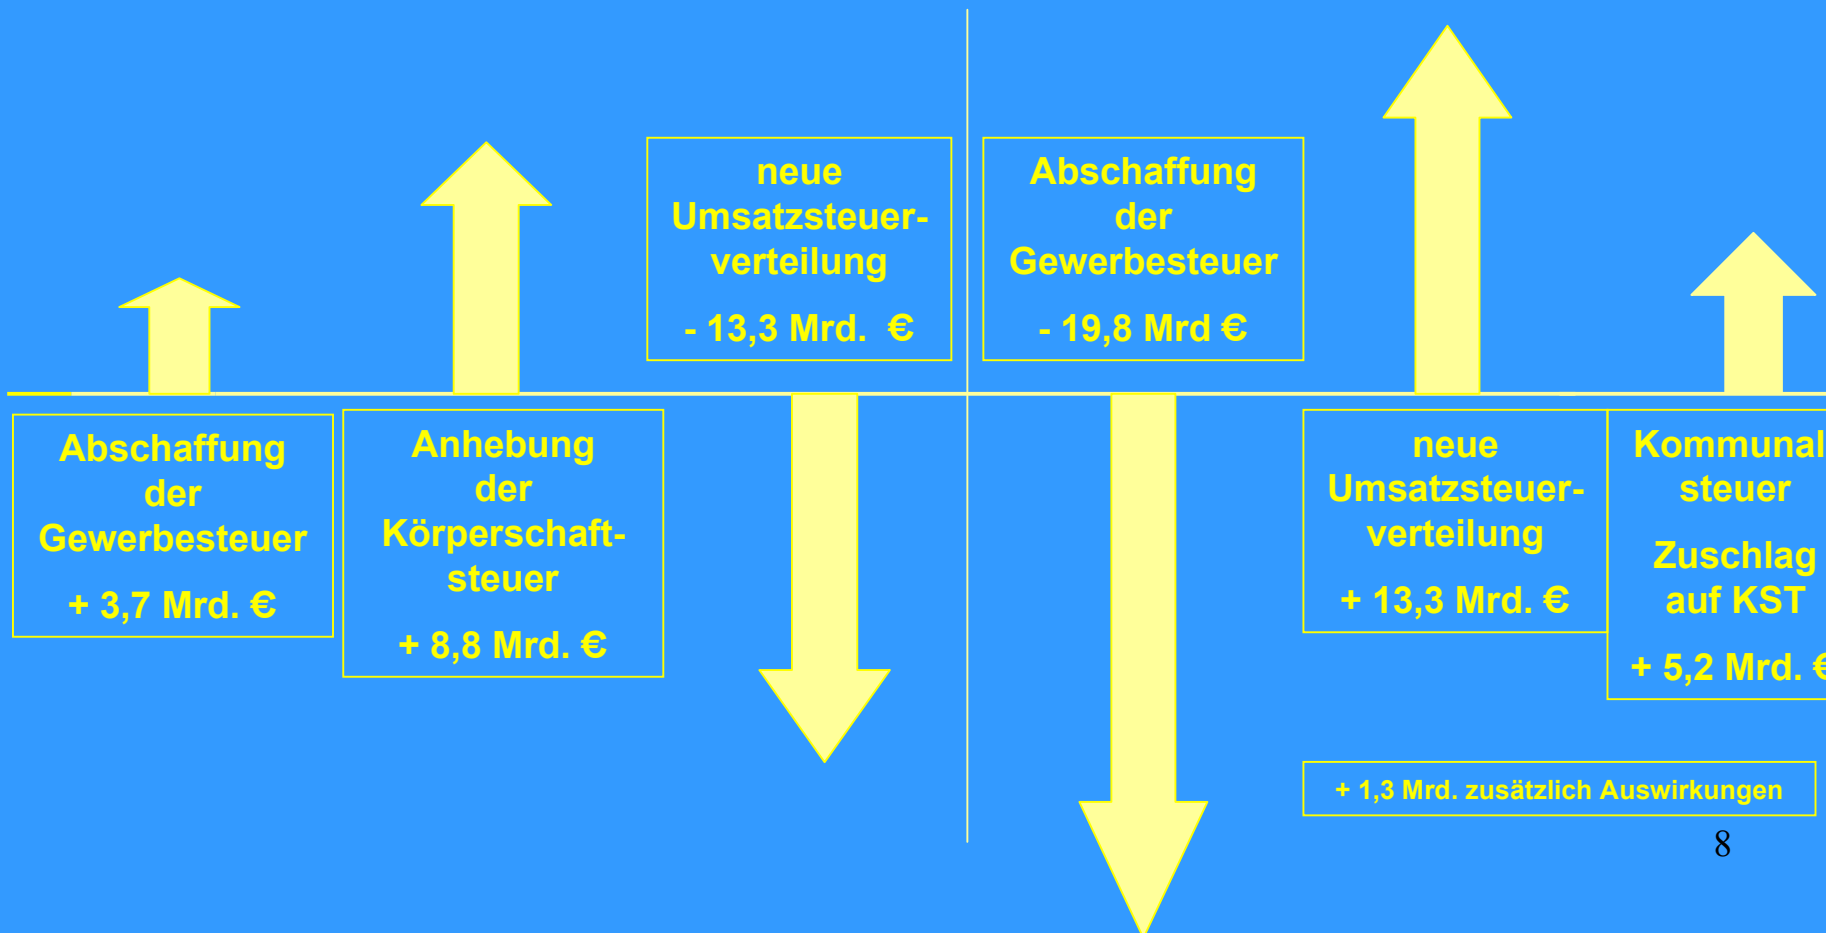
neue Umsatzsteuerverteilung

- 13,3 Mrd. €

Abschaffung der Gewerbesteuer

- 19,8 Mrd €

Abschaffung der Gewerbesteuer

+ 3,7 Mrd. €

Anhebung der Körperschaftsteuer

+ 8,8 Mrd. €

neue Umsatzsteuerverteilung

+ 13,3 Mrd. €

Kommunal steuer

Zuschlag auf KST

+ 5,2 Mrd. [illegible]

+ 1,3 Mrd. zusätzlich Auswirkungen

8